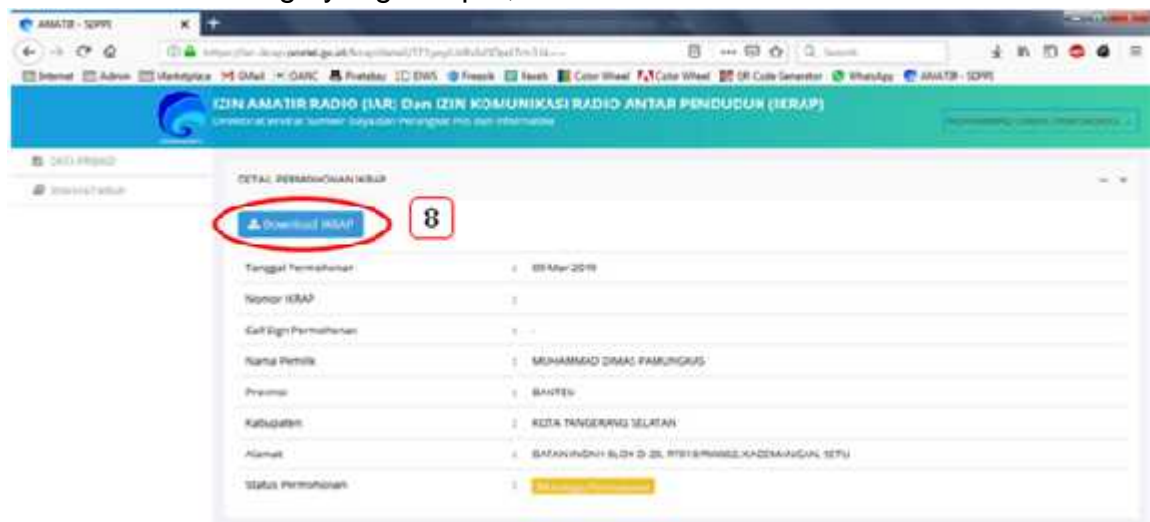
AMATIR - SDPPI

Q Search

Internet Admin Marketplace M GMail OANC Pinterest EWS Freepik Ikeeb Color Wheel Color Wheel QR Code Generator WhatsApp AMATIR - SDPPI

IZIN AMATIR RADIO (IAR) Dan IZIN KOMUNIKASI RADIO ANTAR PENDUDUK (IKRAP)

Direktorat Jenderal Sumber Daya dan Perangkat Pos dan Informatika

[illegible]

DATA PRIBADI

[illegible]

DETAIL PERMOHONAN IKRAP

Download IKRAP

8

| | |
|---|---|
| Tanggal Permohonan | : 05 Mar 2019 |
| Nomor IKRAP | : |
| Call Sign Permohonan | : - |
| Nama Pemilik | : MUHAMMAD DIMAS PAMUNGKAS |
| Provinsi | : BANTEN |
| Kabupaten | : KOTA TANGERANG SELATAN |
| Alamat | : BATAN INDAH BLOK D 20, RT01/RW02, KADEMANGAN, SETU |
| Status Permohonan | : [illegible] |